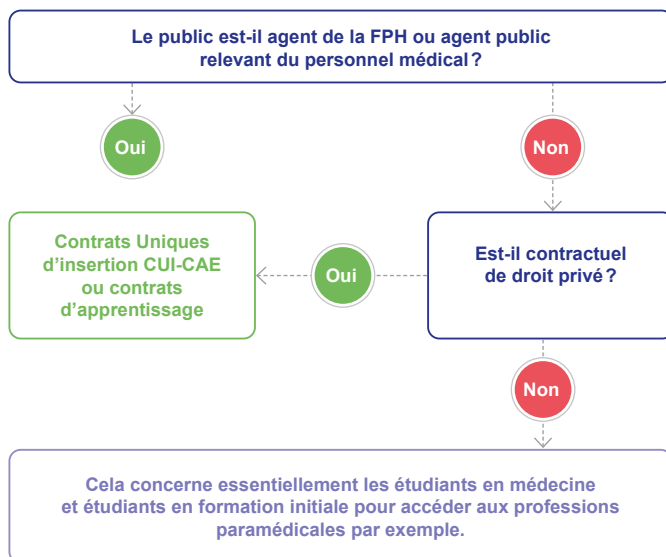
Le public est-il agent de la FPH ou agent public relevant du personnel médical ?

Oui

Non

Contrats Uniques d'insertion CUI-CAE ou contrats d'apprentissage

Oui

Est-il contractuel de droit privé ?

Non

Cela concerne essentiellement les étudiants en médecine et étudiants en formation initiale pour accéder aux professions paramédicales par exemple.